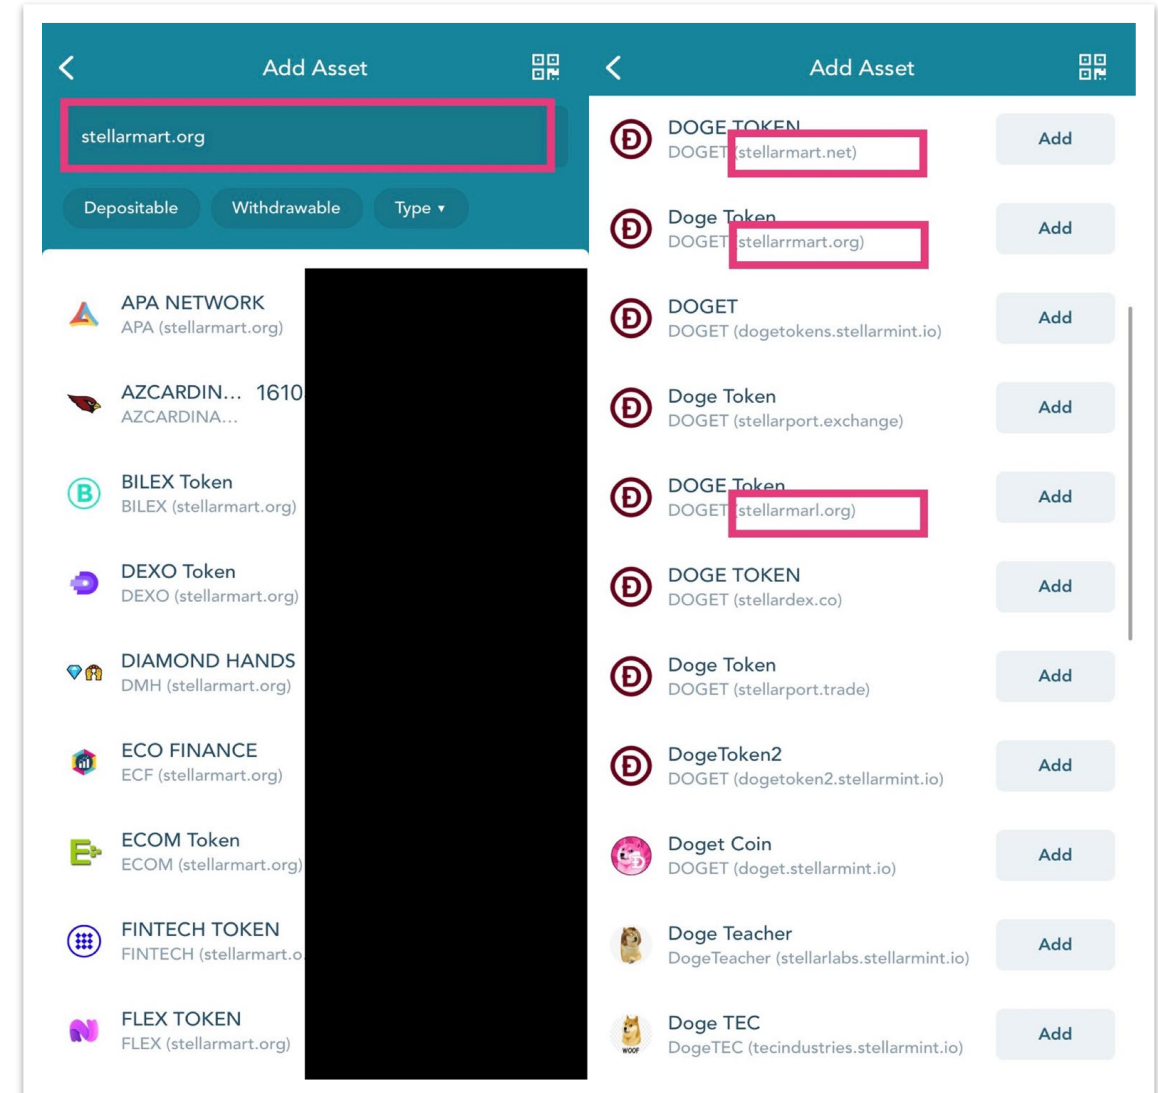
Add Asset

stellarmart.org

Depositable Withdrawable Type ▾

APA NETWORK
APA (stellarmart.org)

AZCARDIN... 1610
AZCARDINA...

BILEX Token
BILEX (stellarmart.org)

DEXO Token
DEXO (stellarmart.org)

DIAMOND HANDS
DMH (stellarmart.org)

ECO FINANCE
ECF (stellarmart.org)

ECOM Token
ECOM (stellarmart.org)

FINTECH TOKEN
FINTECH (stellarmart.o

FLEX TOKEN
FLEX (stellarmart.org)

Add Asset

DOGE TOKEN
DOGET (stellarmart.net)
Add

Doge Token
DOGET (stellarrmart.org)
Add

DOGET
DOGET (dogetokens.stellarmint.io)
Add

Doge Token
DOGET (stellarport.exchange)
Add

DOGE Token
DOGET (stellarmarl.org)
Add

DOGE TOKEN
DOGET (stellardex.co)
Add

Doge Token
DOGET (stellarport.trade)
Add

DogeToken2
DOGET (dogetoken2.stellarmint.io)
Add

Doget Coin
DOGET (doget.stellarmint.io)
Add

Doge Teacher
DogeTeacher (stellarlabs.stellarmint.io)
Add

Doge TEC
DogeTEC (tecindustries.stellarmint.io)
Add